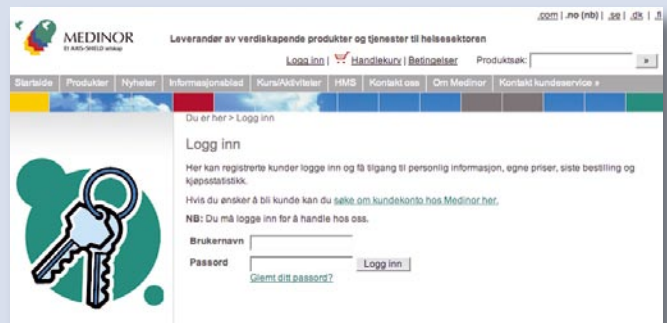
MEDINOR
Et AASVSHIELD selskap

.com | .no (nb) | .se | .dk | .fi

Leverandør av verdiskapende produkter og tjenester til helsesektoren

Logg inn | Handlekurv | Betingelser Produktsøk: »

Startside | Produkter | Nyheter | Informasjonsblad | Kurs/Aktiviteter | HMS | Kontakt oss | Om Medinor | Kontakt kundeservice »

Du er her > Logg inn

Logg inn

Her kan registrerte kunder logge inn og få tilgang til personlig informasjon, egne priser, siste bestilling og kjøpsstatistikk.

Hvis du ønsker å bli kunde kan du søke om kundekonto hos Medinor her.

NB: Du må logge inn for å handle hos oss.

Brukernavn

Passord Logg inn

Glemt ditt passord?